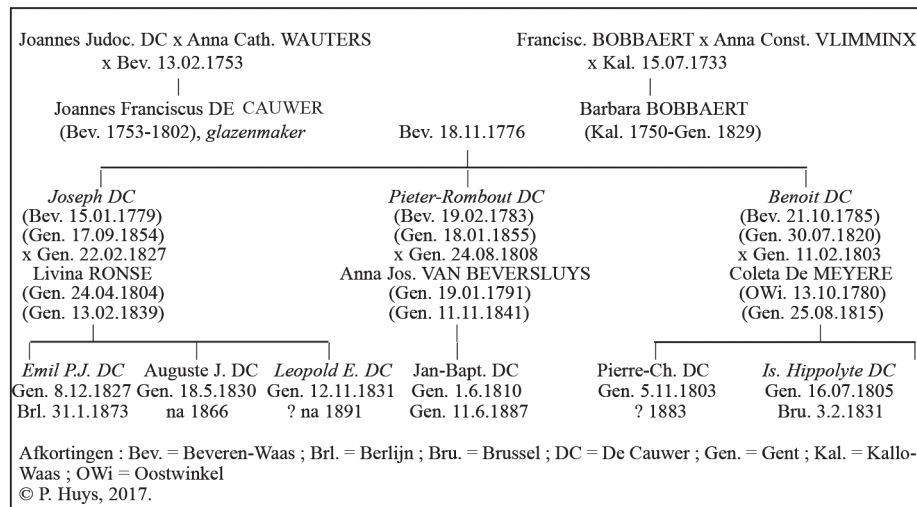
Joannes Judoc. DC x Anna Cath. WAUTERS
x Bev. 13.02.1753

Francisc. BOBBAERT x Anna Const. VLIMMINX
x Kal. 15.07.1733

Joannes Franciscus DE CAUWER
(Bev. 1753-1802), *glazenmaker*

Bev. 18.11.1776

Barbara BOBBAERT
(Kal. 1750-Gen. 1829)

*Joseph DC*
(Bev. 15.01.1779)
(Gen. 17.09.1854)
x Gen. 22.02.1827
Livina RONSE
(Gen. 24.04.1804)
(Gen. 13.02.1839)

*Pieter-Rombout DC*
(Bev. 19.02.1783)
(Gen. 18.01.1855)
x Gen. 24.08.1808
Anna Jos. VAN BEVERSLUYS
(Gen. 19.01.1791)
(Gen. 11.11.1841)

*Benoit DC*
(Bev. 21.10.1785)
(Gen. 30.07.1820)
x Gen. 11.02.1803
Coleta De MEYERE
(OWi. 13.10.1780)
(Gen. 25.08.1815)

*Emil P.J. DC*
Gen. 8.12.1827
Brl. 31.1.1873

Auguste J. DC
Gen. 18.5.1830
na 1866

*Leopold E. DC*
Gen. 12.11.1831
? na 1891

Jan-Bapt. DC
Gen. 1.6.1810
Gen. 11.6.1887

Pierre-Ch. DC
Gen. 5.11.1803
? 1883

*Is. Hippolyte DC*
Gen. 16.07.1805
Bru. 3.2.1831

Afkortingen : Bev. = Beveren-Waas ; Brl. = Berlijn ; Bru. = Brussel ; DC = De Cauwer ; Gen. = Gent ; Kal. = Kallo-Waas ; OWi = Oostwinkel
© P. Huys, 2017.